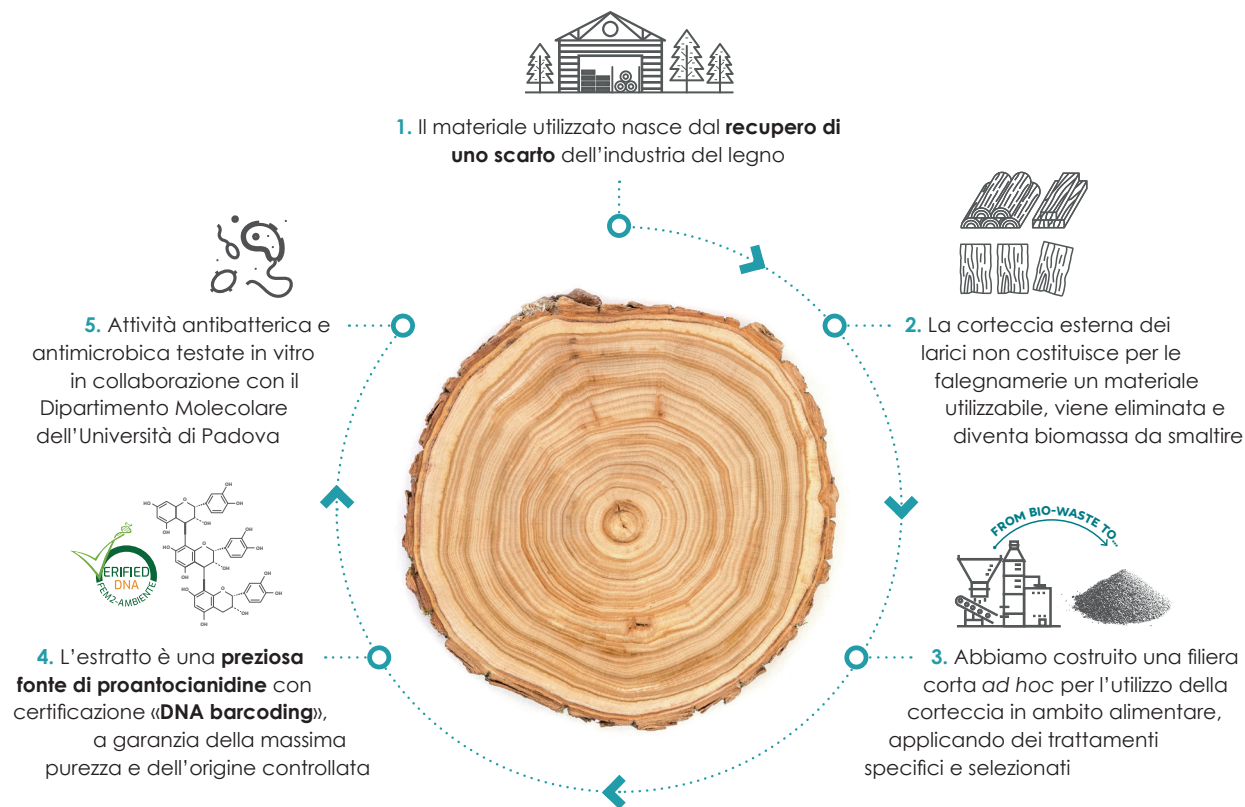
1. Il materiale utilizzato nasce dal **recupero di uno scarto** dell'industria del legno

2. La corteccia esterna dei larici non costituisce per le falegnamerie un materiale utilizzabile, viene eliminata e diventa biomassa da smaltire

FROM BIO-WASTE TO...

3. Abbiamo costruito una filiera corta *ad hoc* per l'utilizzo della corteccia in ambito alimentare, applicando dei trattamenti specifici e selezionati

VERIFIED DNA FEM2-AMBIENTE

OH OH HO O OH OH OH HO O OH OH OH HO O OH OH OH OH

4. L'estratto è una **preziosa fonte di proantocianidine** con certificazione «**DNA barcoding**», a garanzia della massima purezza e dell'origine controllata

5. Attività antibatterica e antimicrobica testate in vitro in collaborazione con il Dipartimento Molecolare dell'Università di Padova